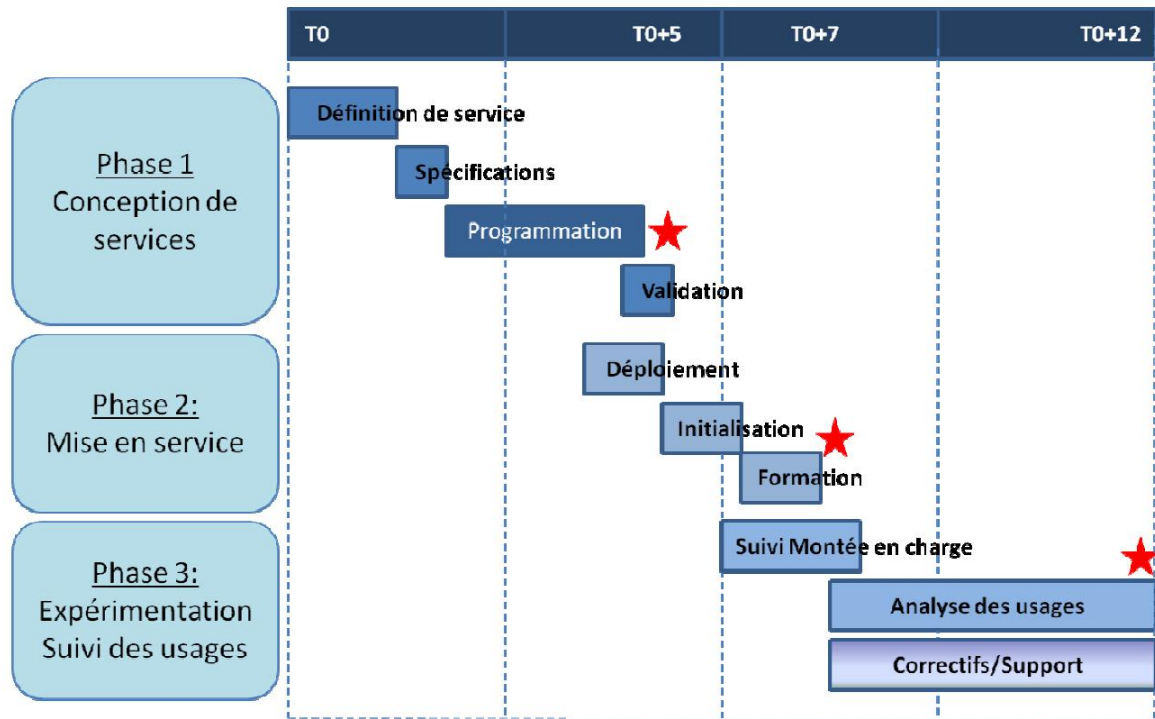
T0
T0+5
T0+7
T0+12

Phase 1
Conception de services

Définition de service
Spécifications
Programmation
Validation

Phase 2:
Mise en service

Déploiement
Initialisation
Formation

Phase 3:
Expérimentation
Suivi des usages

Suivi Montée en charge
Analyse des usages
Correctifs/Support